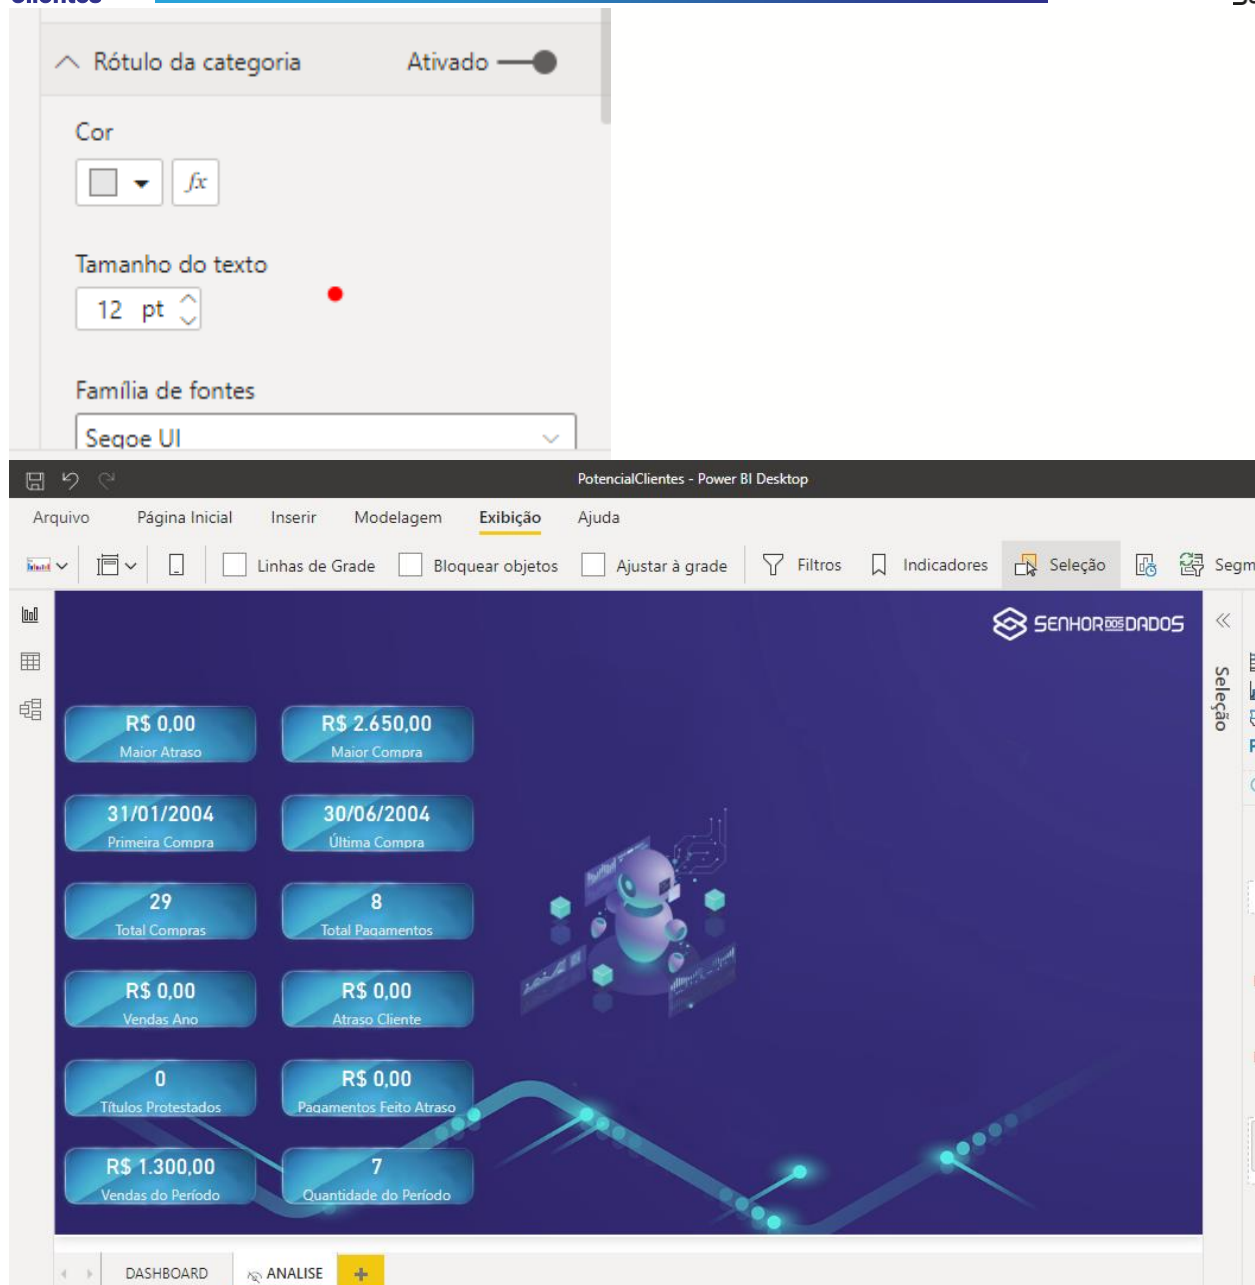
Rótulo da categoria
Ativado

Cor

$fx$

Tamanho do texto

12 pt

Família de fontes

Segoe UI

PotencialClientes - Power BI Desktop

Arquivo Página Inicial Inserir Modelagem Exibição Ajuda

Linhas de Grade
Bloquear objetos
Ajustar à grade
Filtros
Indicadores
Seleção
Segm

SENHOR DOS DADOS

Seleção

R$ 0,00
Maior Atraso

R$ 2.650,00
Maior Compra

31/01/2004
Primeira Compra

30/06/2004
Última Compra

29
Total Compras

8
Total Pagamentos

R$ 0,00
Vendas Ano

R$ 0,00
Atraso Cliente

0
Títulos Protestados

R$ 0,00
Pagamentos Feito Atraso

R$ 1.300,00
Vendas do Período

7
Quantidade do Período

DASHBOARD
ANALISE
+